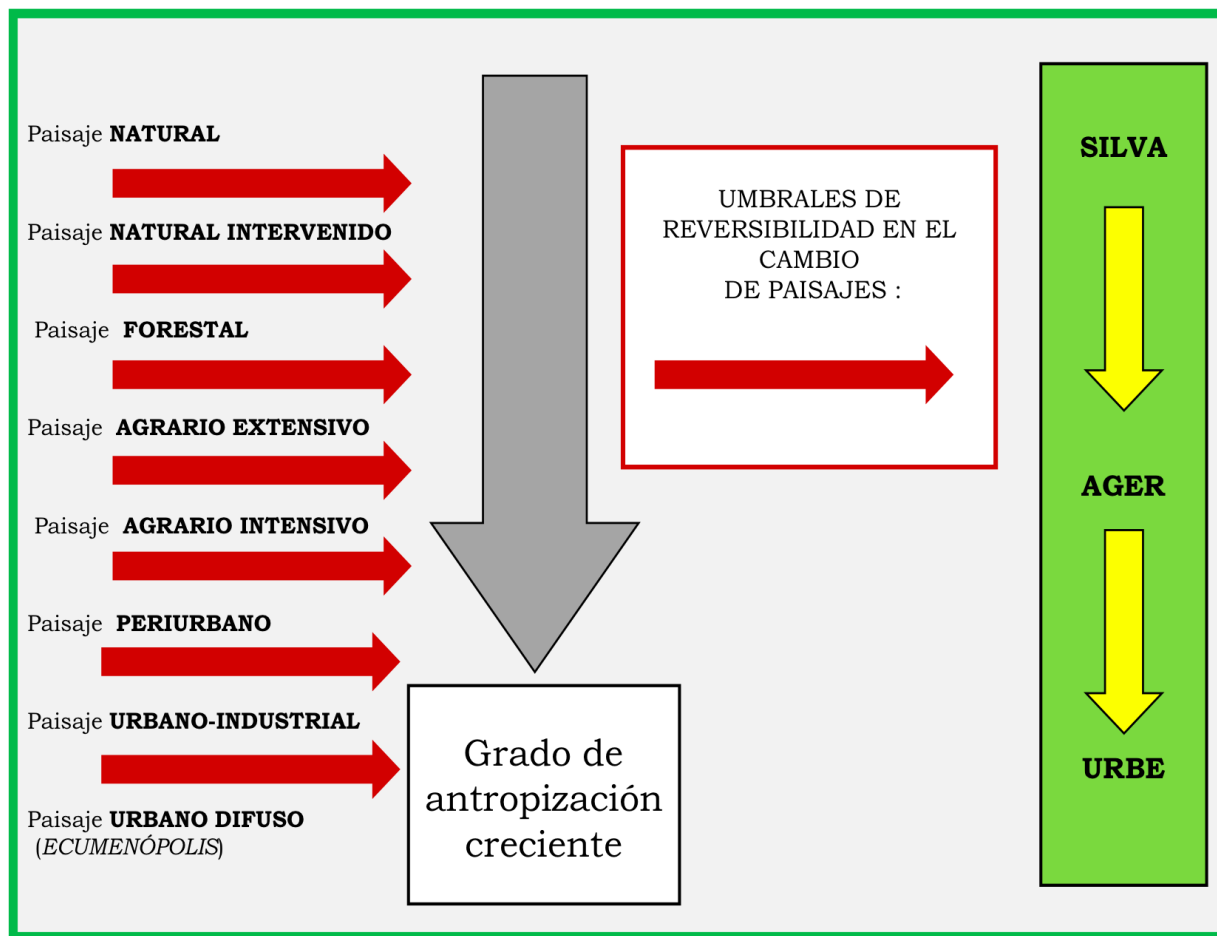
Paisaje **NATURAL**

Paisaje **NATURAL INTERVENIDO**

Paisaje **FORESTAL**

Paisaje **AGRARIO EXTENSIVO**

Paisaje **AGRARIO INTENSIVO**

Paisaje **PERIURBANO**

Paisaje **URBANO-INDUSTRIAL**

Paisaje **URBANO DIFUSO** (*ECUMENÓPOLIS*)

UMBRALES DE REVERSIBILIDAD EN EL CAMBIO DE PAISAJES :

Grado de antropización creciente

**SILVA**

**AGER**

**URBE**